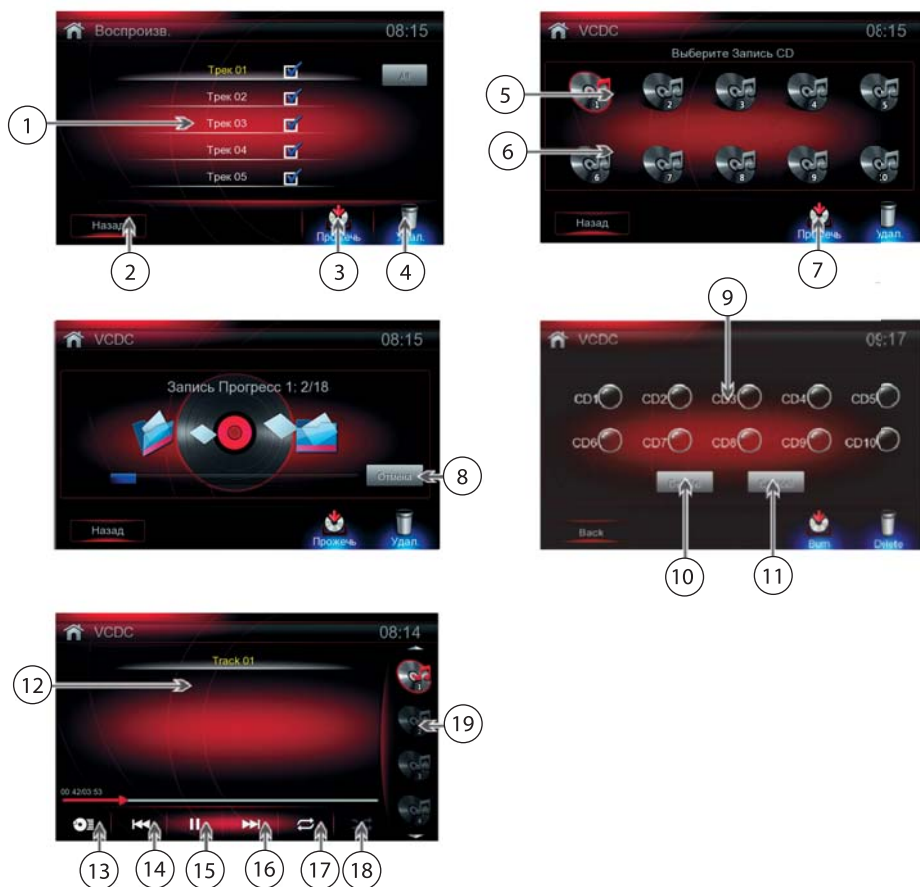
Воспроизв. 08:15
Трек 01
All
Трек 02
1
Трек 03
Трек 04
Трек 05
Назад
Прожечь
Удал.
2
3
4

VCDC 08:15
Выберите Запись CD
5
1 2 3 4 5
6
6 7 8 9 10
Назад
Прожечь
Удал.
7

VCDC 08:15
Запись Прогресс 1: 2/18
Отмена
8
Назад
Прожечь
Удал.

9
VCDC 09:17
CD1 CD2 CD3 CD4 CD5
CD6 CD7 CD8 CD9 CD10
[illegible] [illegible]
Back
Burn
Delete
10
11

VCDC 08:14
Track 01
12
19
00:42/03:53
13 14 15 16 17 18